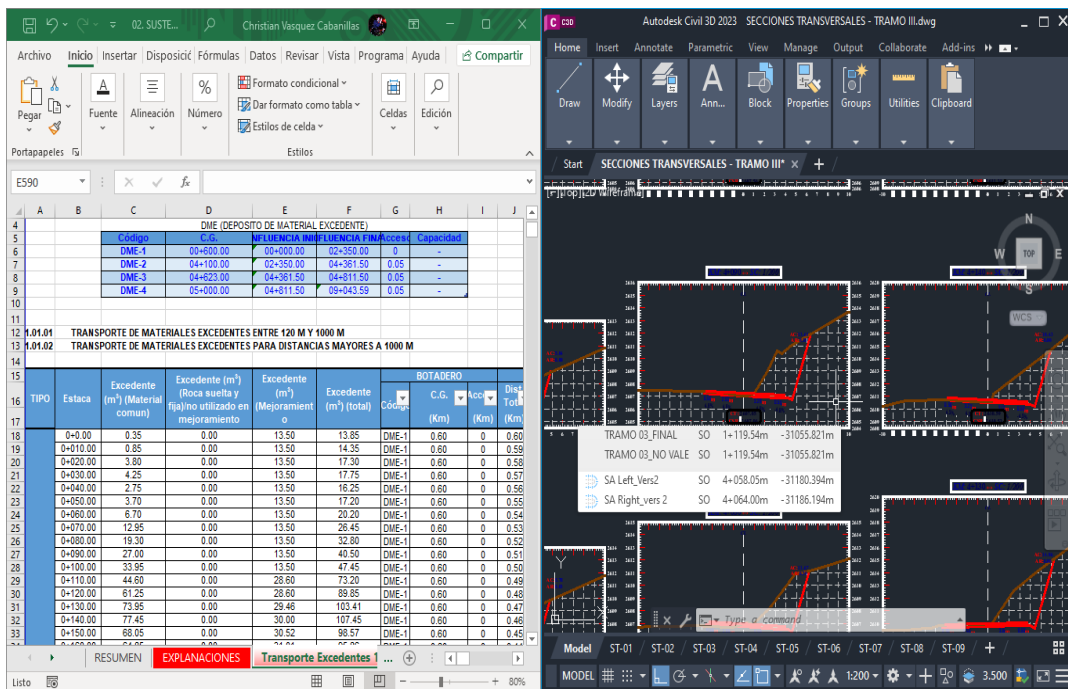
02. SUSTE... Christian Vasquez Cabanillas

Archivo Inicio Insertar Disposició Fórmulas Datos Revisar Vista Programa Ayuda Compartir

Pegar Fuente Alineación Número Formato condicional Dar formato como tabla Estilos de celda Celdas Edición
Portapapeles Estilos

E590 fx

| | A | B | C | D | E | F | G | H | I | J |
|---|---|---|---|---|---|---|---|---|---|---|
| 4 | | | DME (DEPOSITO DE MATERIAL EXCEDENTE) | | | | | | | |
| 5 | | | Código | C.G. | NFLUENCIA INI | FLUENCIA FIN | Acceso | Capacidad | | |
| 6 | | | DME-1 | 00+600.00 | 00+000.00 | 02+350.00 | 0 | - | | |
| 7 | | | DME-2 | 04+100.00 | 02+350.00 | 04+361.50 | 0.05 | - | | |
| 8 | | | DME-3 | 04+623.00 | 04+361.50 | 04+811.50 | 0.05 | - | | |
| 9 | | | DME-4 | 05+000.00 | 04+811.50 | 09+043.59 | 0.05 | - | | |

12 1.01.01 TRANSPORTE DE MATERIALES EXCEDENTES ENTRE 120 M Y 1000 M
13 1.01.02 TRANSPORTE DE MATERIALES EXCEDENTES PARA DISTANCIAS MAYORES A 1000 M

| TIPO | Estaca | Excedente (m³) (Material comun) | Excedente (m³) (Roca suelta y fija)no utilizado en mejoramiento | Excedente (m³) (Mejoramiento) | Excedente (m³) (total) | BOTADERO Código | C.G. (Km) | Acce (Km) | Dist Tot (Km) |
|---|---|---|---|---|---|---|---|---|---|
| | 0+0.00 | 0.35 | 0.00 | 13.50 | 13.85 | DME-1 | 0.60 | 0 | 0.60 |
| | 0+010.00 | 0.85 | 0.00 | 13.50 | 14.35 | DME-1 | 0.60 | 0 | 0.59 |
| | 0+020.00 | 3.80 | 0.00 | 13.50 | 17.30 | DME-1 | 0.60 | 0 | 0.58 |
| | 0+030.00 | 4.25 | 0.00 | 13.50 | 17.75 | DME-1 | 0.60 | 0 | 0.57 |
| | 0+040.00 | 2.75 | 0.00 | 13.50 | 16.25 | DME-1 | 0.60 | 0 | 0.56 |
| | 0+050.00 | 3.70 | 0.00 | 13.50 | 17.20 | DME-1 | 0.60 | 0 | 0.55 |
| | 0+060.00 | 6.70 | 0.00 | 13.50 | 20.20 | DME-1 | 0.60 | 0 | 0.54 |
| | 0+070.00 | 12.95 | 0.00 | 13.50 | 26.45 | DME-1 | 0.60 | 0 | 0.53 |
| | 0+080.00 | 19.30 | 0.00 | 13.50 | 32.80 | DME-1 | 0.60 | 0 | 0.52 |
| | 0+090.00 | 27.00 | 0.00 | 13.50 | 40.50 | DME-1 | 0.60 | 0 | 0.51 |
| | 0+100.00 | 33.95 | 0.00 | 13.50 | 47.45 | DME-1 | 0.60 | 0 | 0.50 |
| | 0+110.00 | 44.60 | 0.00 | 28.60 | 73.20 | DME-1 | 0.60 | 0 | 0.49 |
| | 0+120.00 | 61.25 | 0.00 | 28.60 | 89.85 | DME-1 | 0.60 | 0 | 0.48 |
| | 0+130.00 | 73.95 | 0.00 | 29.46 | 103.41 | DME-1 | 0.60 | 0 | 0.47 |
| | 0+140.00 | 77.45 | 0.00 | 30.00 | 107.45 | DME-1 | 0.60 | 0 | 0.46 |
| | 0+150.00 | 68.05 | 0.00 | 30.52 | 98.57 | DME-1 | 0.60 | 0 | 0.45 |

RESUMEN EXPLANACIONES Transporte Excedentes 1 ...
Listo 80%

Autodesk Civil 3D 2023 SECCIONES TRANSVERSALES - TRAMO III.dwg
Home Insert Annotate Parametric View Manage Output Collaborate Add-ins
Draw Modify Layers Ann... Block Properties Groups Utilities Clipboard
Start SECCIONES TRANSVERSALES - TRAMO III*
[-][Top][2D Wireframe]
N W TOP E S WCS
TRAMO 03_FINAL SO 1+119.54m -31055.821m
TRAMO 03_NO VALE SO 1+119.54m -31055.821m
SA Left_Vers2 SO 4+058.05m -31180.394m
SA Right_vers 2 SO 4+064.00m -31186.194m
Type a command
Model ST-01 ST-02 ST-03 ST-04 ST-05 ST-06 ST-07 ST-08 ST-09
MODEL 1:200 3.500